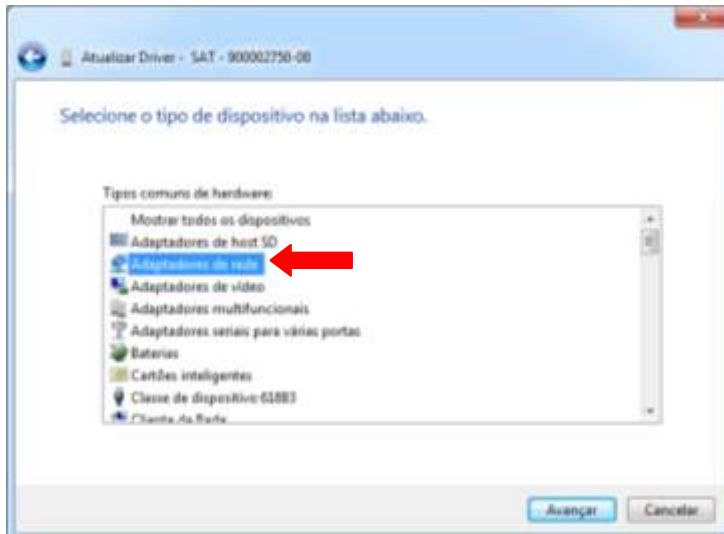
Atualizar Driver - SAT - 900002750-00

Selecione o tipo de dispositivo na lista abaixo.

Tipos comuns de hardware:

Mostrar todos os dispositivos
Adaptadores de host SD
Adaptadores de rede
Adaptadores de vídeo
Adaptadores multifuncionais
Adaptadores seriais para várias portas
Baterias
Cartões inteligentes
Classe de dispositivo 61883
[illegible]

Avançar
Cancelar